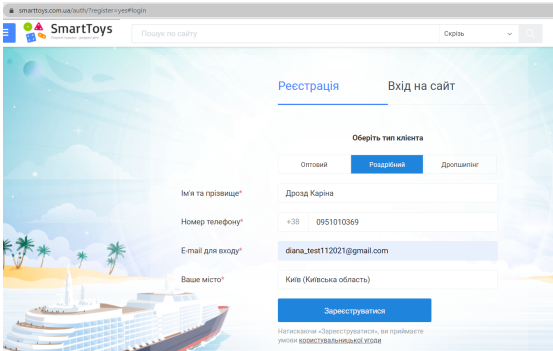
smarttoys.com.ua/auth/?register=yes#login

SmartToys

Пошук по сайту

Скрізь

Реєстрація

Вхід на сайт

Оберіть тип клієнта

Оптовий

Роздрібний

Дропшипінг

Ім'я та прізвище*

Дрозд Каріна

Номер телефону*

+38

0951010369

E-mail для входу*

diana_test112021@gmail.com

Ваше місто*

Київ (Київська область)

Зареєструватися

Натискаючи «Зареєструватися», ви приймаєте умови користувальницької угоди